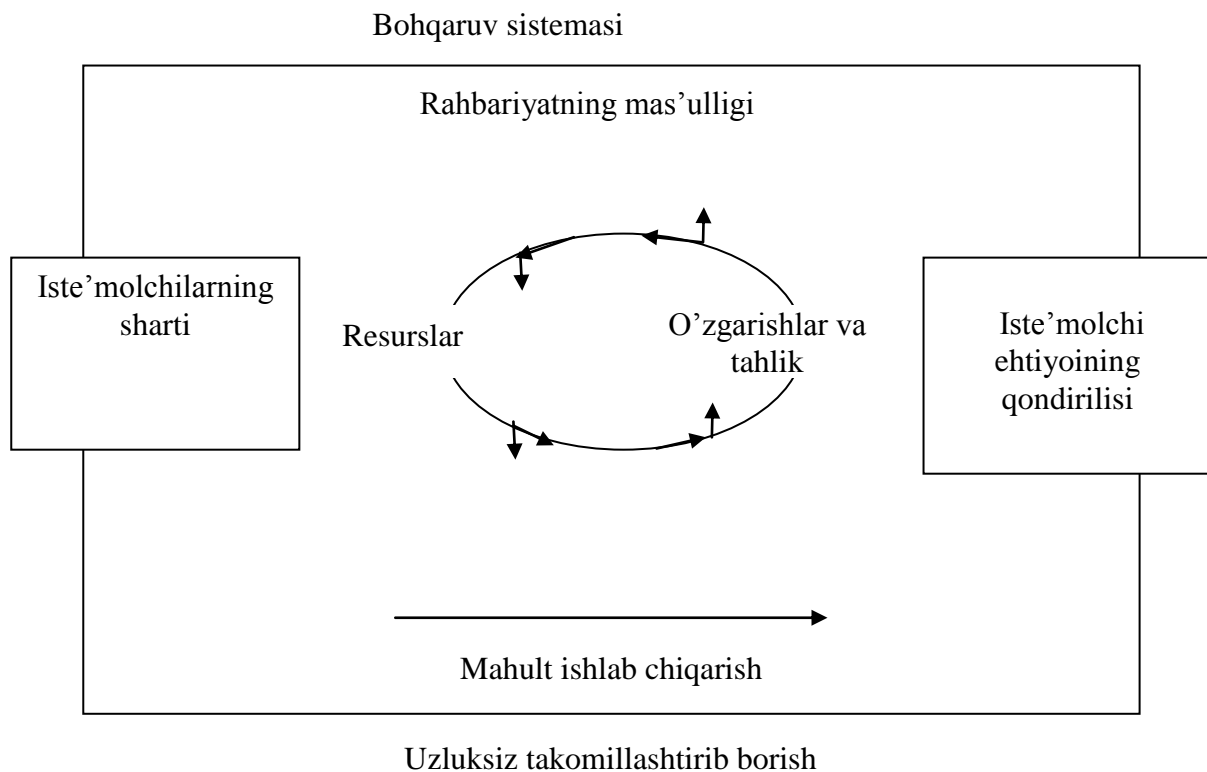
Bohqaruv sistemasi

Rahbariyatning mas’ulligi

Iste’molchilarning sharti

Resurslar

O’zgarishlar va tahlik

Iste’molchi ehtiyoining qondirilisi

Mahult ishlab chiqarish

Uzluksiz takomillashtirib borish